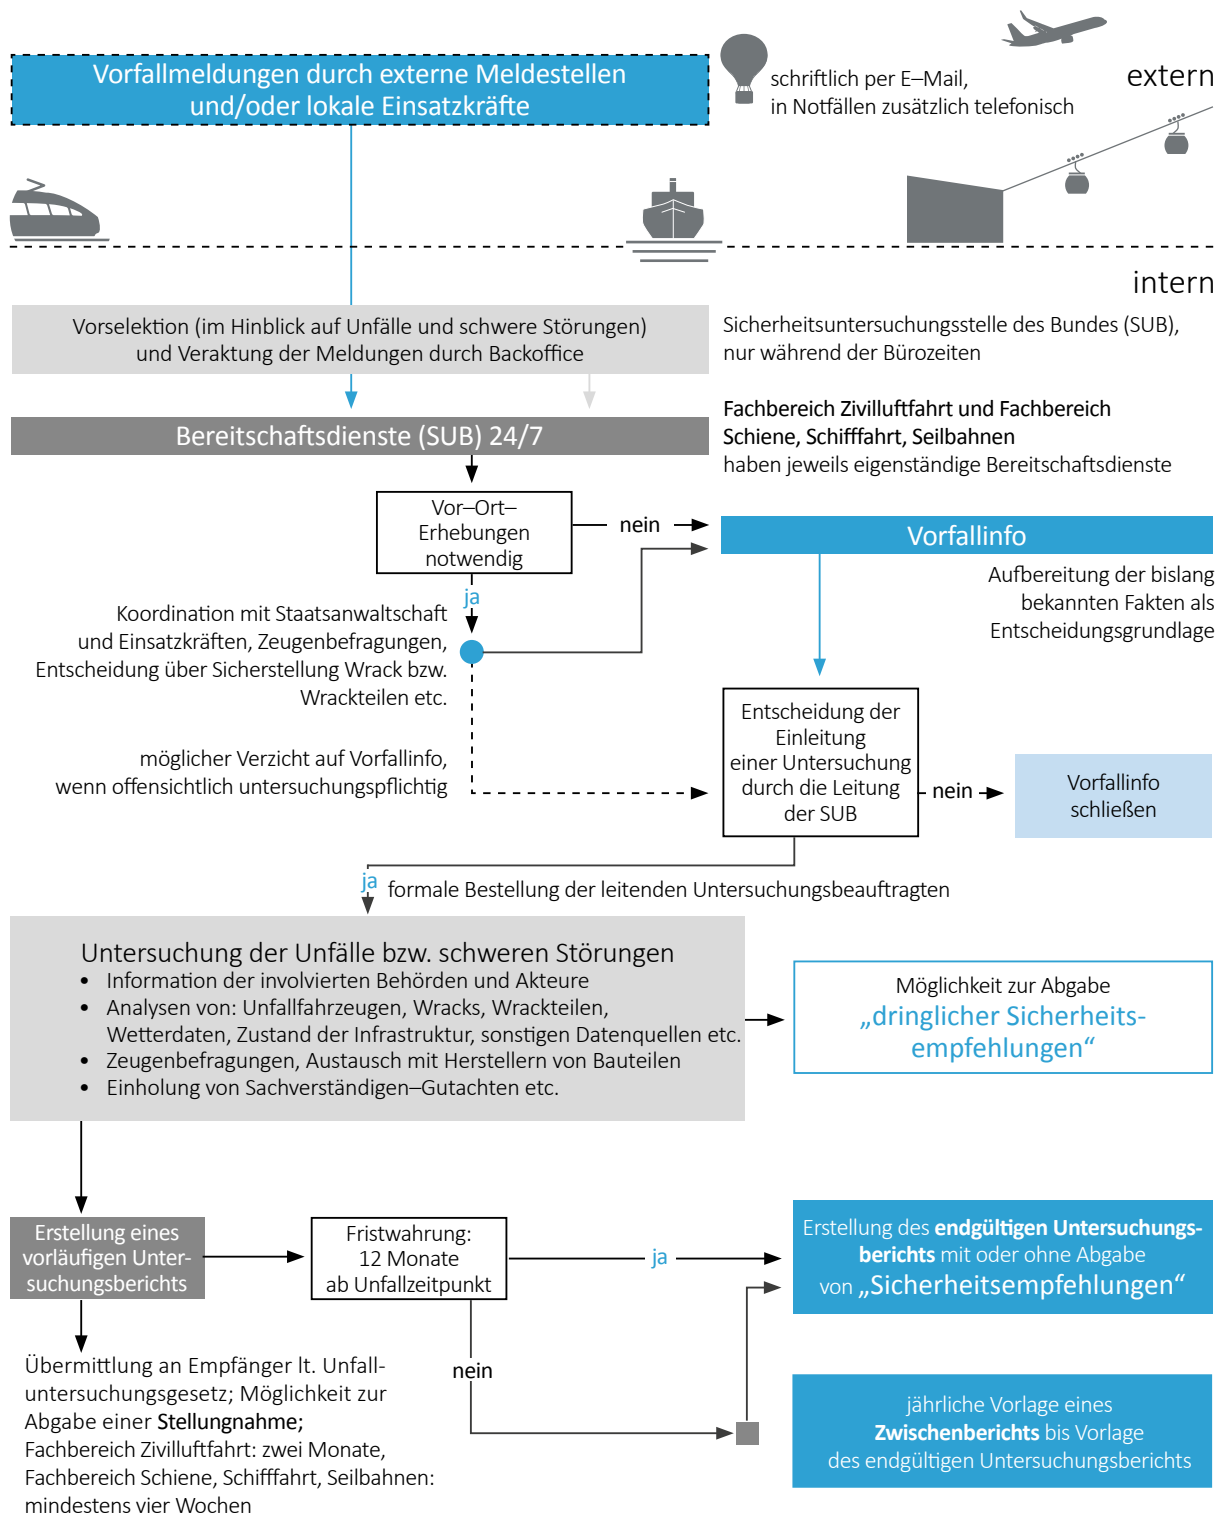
Vorfallmeldungen durch externe Meldestellen und/oder lokale Einsatzkräfte

schriftlich per E–Mail, in Notfällen zusätzlich telefonisch

extern

intern

Vorselektion (im Hinblick auf Unfälle und schwere Störungen) und Veraktung der Meldungen durch Backoffice

Sicherheitsuntersuchungsstelle des Bundes (SUB), nur während der Bürozeiten

Bereitschaftsdienste (SUB) 24/7

Fachbereich Zivilluftfahrt und Fachbereich Schiene, Schifffahrt, Seilbahnen haben jeweils eigenständige Bereitschaftsdienste

Vor–Ort–Erhebungen notwendig

nein

Vorfallinfo

Aufbereitung der bislang bekannten Fakten als Entscheidungsgrundlage

ja

Koordination mit Staatsanwaltschaft und Einsatzkräften, Zeugenbefragungen, Entscheidung über Sicherstellung Wrack bzw. Wrackteilen etc.

Entscheidung der Einleitung einer Untersuchung durch die Leitung der SUB

möglicher Verzicht auf Vorfallinfo, wenn offensichtlich untersuchungspflichtig

nein

Vorfallinfo schließen

ja formale Bestellung der leitenden Untersuchungsbeauftragten

Untersuchung der Unfälle bzw. schweren Störungen
• Information der involvierten Behörden und Akteure
• Analysen von: Unfallfahrzeugen, Wracks, Wrackteilen, Wetterdaten, Zustand der Infrastruktur, sonstigen Datenquellen etc.
• Zeugenbefragungen, Austausch mit Herstellern von Bauteilen
• Einholung von Sachverständigen–Gutachten etc.

Möglichkeit zur Abgabe „dringlicher Sicherheitsempfehlungen“

Erstellung eines vorläufigen Untersuchungsberichts

Fristwahrung: 12 Monate ab Unfallzeitpunkt

ja

Erstellung des endgültigen Untersuchungsberichts mit oder ohne Abgabe von „Sicherheitsempfehlungen“

Übermittlung an Empfänger lt. Unfalluntersuchungsgesetz; Möglichkeit zur Abgabe einer Stellungnahme;
Fachbereich Zivilluftfahrt: zwei Monate,
Fachbereich Schiene, Schifffahrt, Seilbahnen: mindestens vier Wochen

nein

jährliche Vorlage eines Zwischenberichts bis Vorlage des endgültigen Untersuchungsberichts